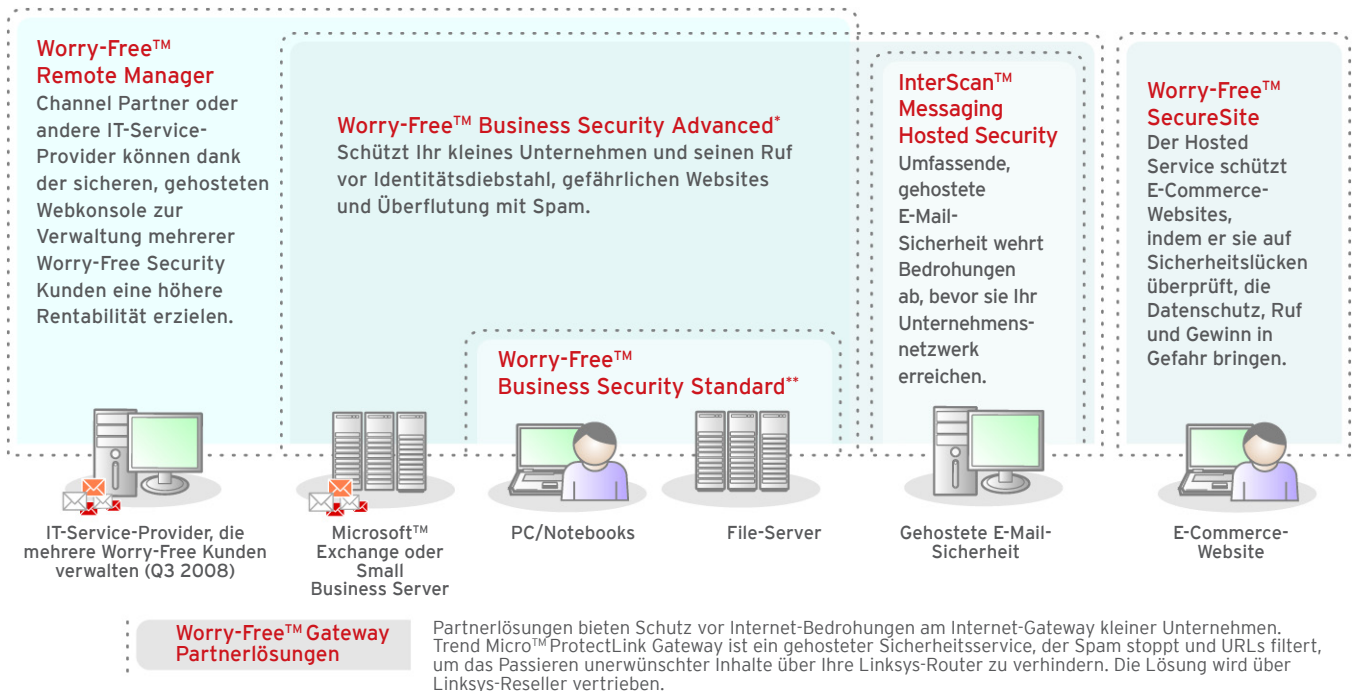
Worry-Free™ Remote Manager
Channel Partner oder andere IT-Service-Provider können dank der sicheren, gehosteten Webkonsole zur Verwaltung mehrerer Worry-Free Security Kunden eine höhere Rentabilität erzielen.

Worry-Free™ Business Security Advanced*
Schützt Ihr kleines Unternehmen und seinen Ruf vor Identitätsdiebstahl, gefährlichen Websites und Überflutung mit Spam.

Worry-Free™ Business Security Standard**

InterScan™ Messaging Hosted Security
Umfassende, gehostete E-Mail-Sicherheit wehrt Bedrohungen ab, bevor sie Ihr Unternehmensnetzwerk erreichen.

Worry-Free™ SecureSite
Der Hosted Service schützt E-Commerce-Websites, indem er sie auf Sicherheitslücken überprüft, die Datenschutz, Ruf und Gewinn in Gefahr bringen.

IT-Service-Provider, die mehrere Worry-Free Kunden verwalten (Q3 2008)

Microsoft™ Exchange oder Small Business Server

PC/Notebooks

File-Server

Gehostete E-Mail-Sicherheit

E-Commerce-Website

Worry-Free™ Gateway Partnerlösungen

Partnerlösungen bieten Schutz vor Internet-Bedrohungen am Internet-Gateway kleiner Unternehmen. Trend Micro™ ProtectLink Gateway ist ein gehosteter Sicherheitsservice, der Spam stoppt und URLs filtert, um das Passieren unerwünschter Inhalte über Ihre Linksys-Router zu verhindern. Die Lösung wird über Linksys-Reseller vertrieben.